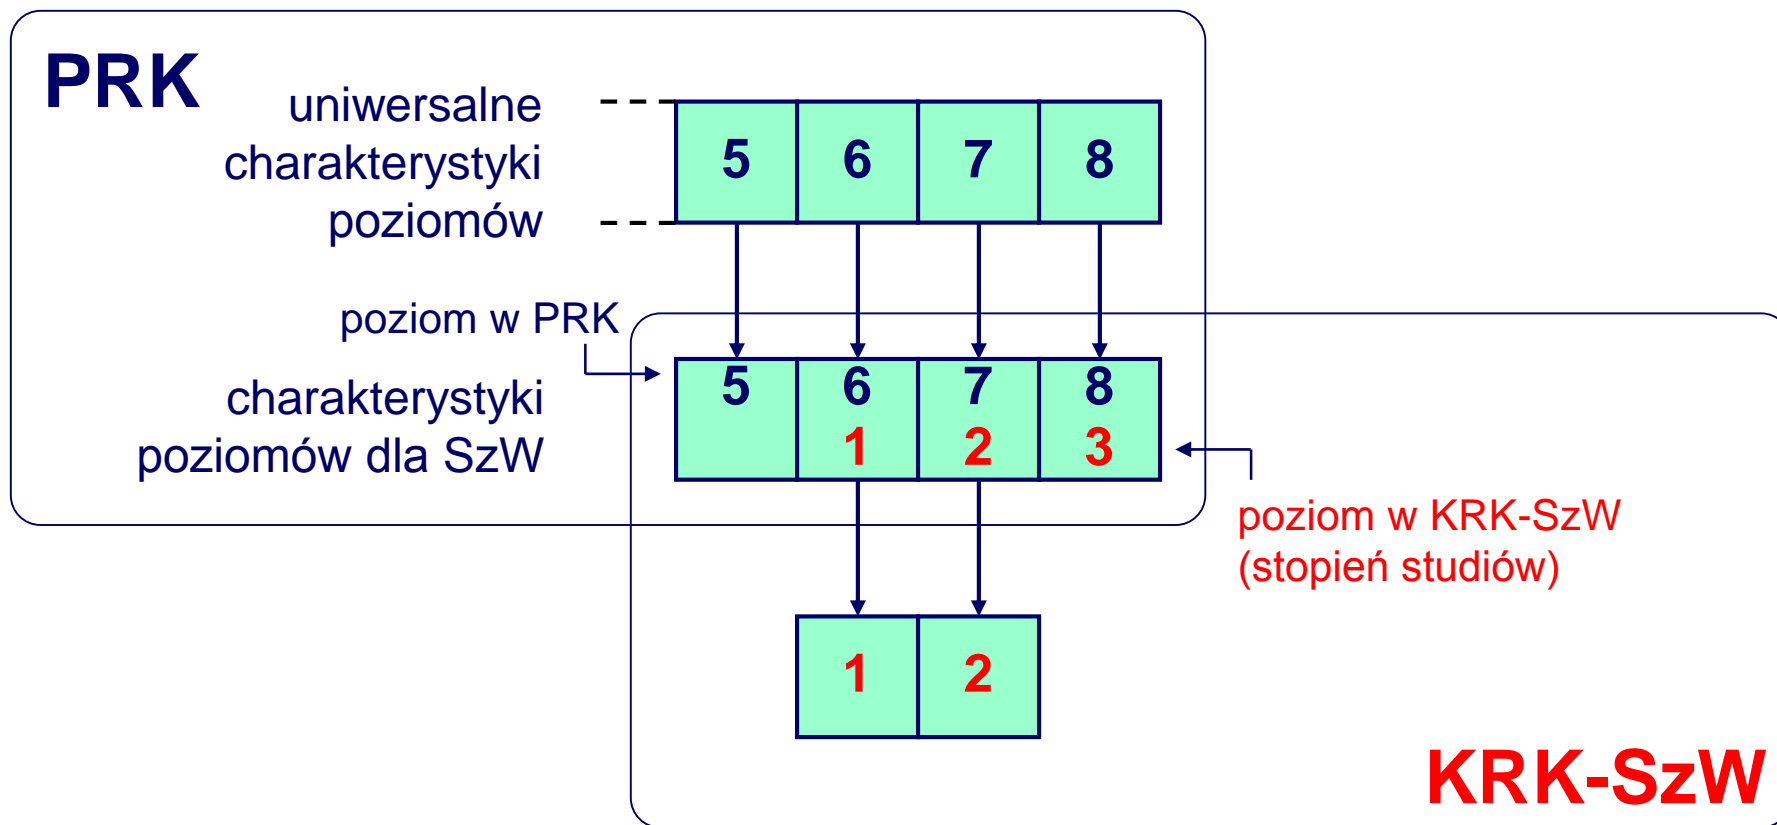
PRK

uniwersalne charakterystyki poziomów

| 5 | 6 | 7 | 8 |
|---|---|---|---|

poziom w PRK

charakterystyki poziomów dla SzW

| 5 | 6 1 | 7 2 | 8 3 |
|---|---|---|---|

poziom w KRK-SzW (stopień studiów)

| 1 | 2 |
|---|---|

KRK-SzW